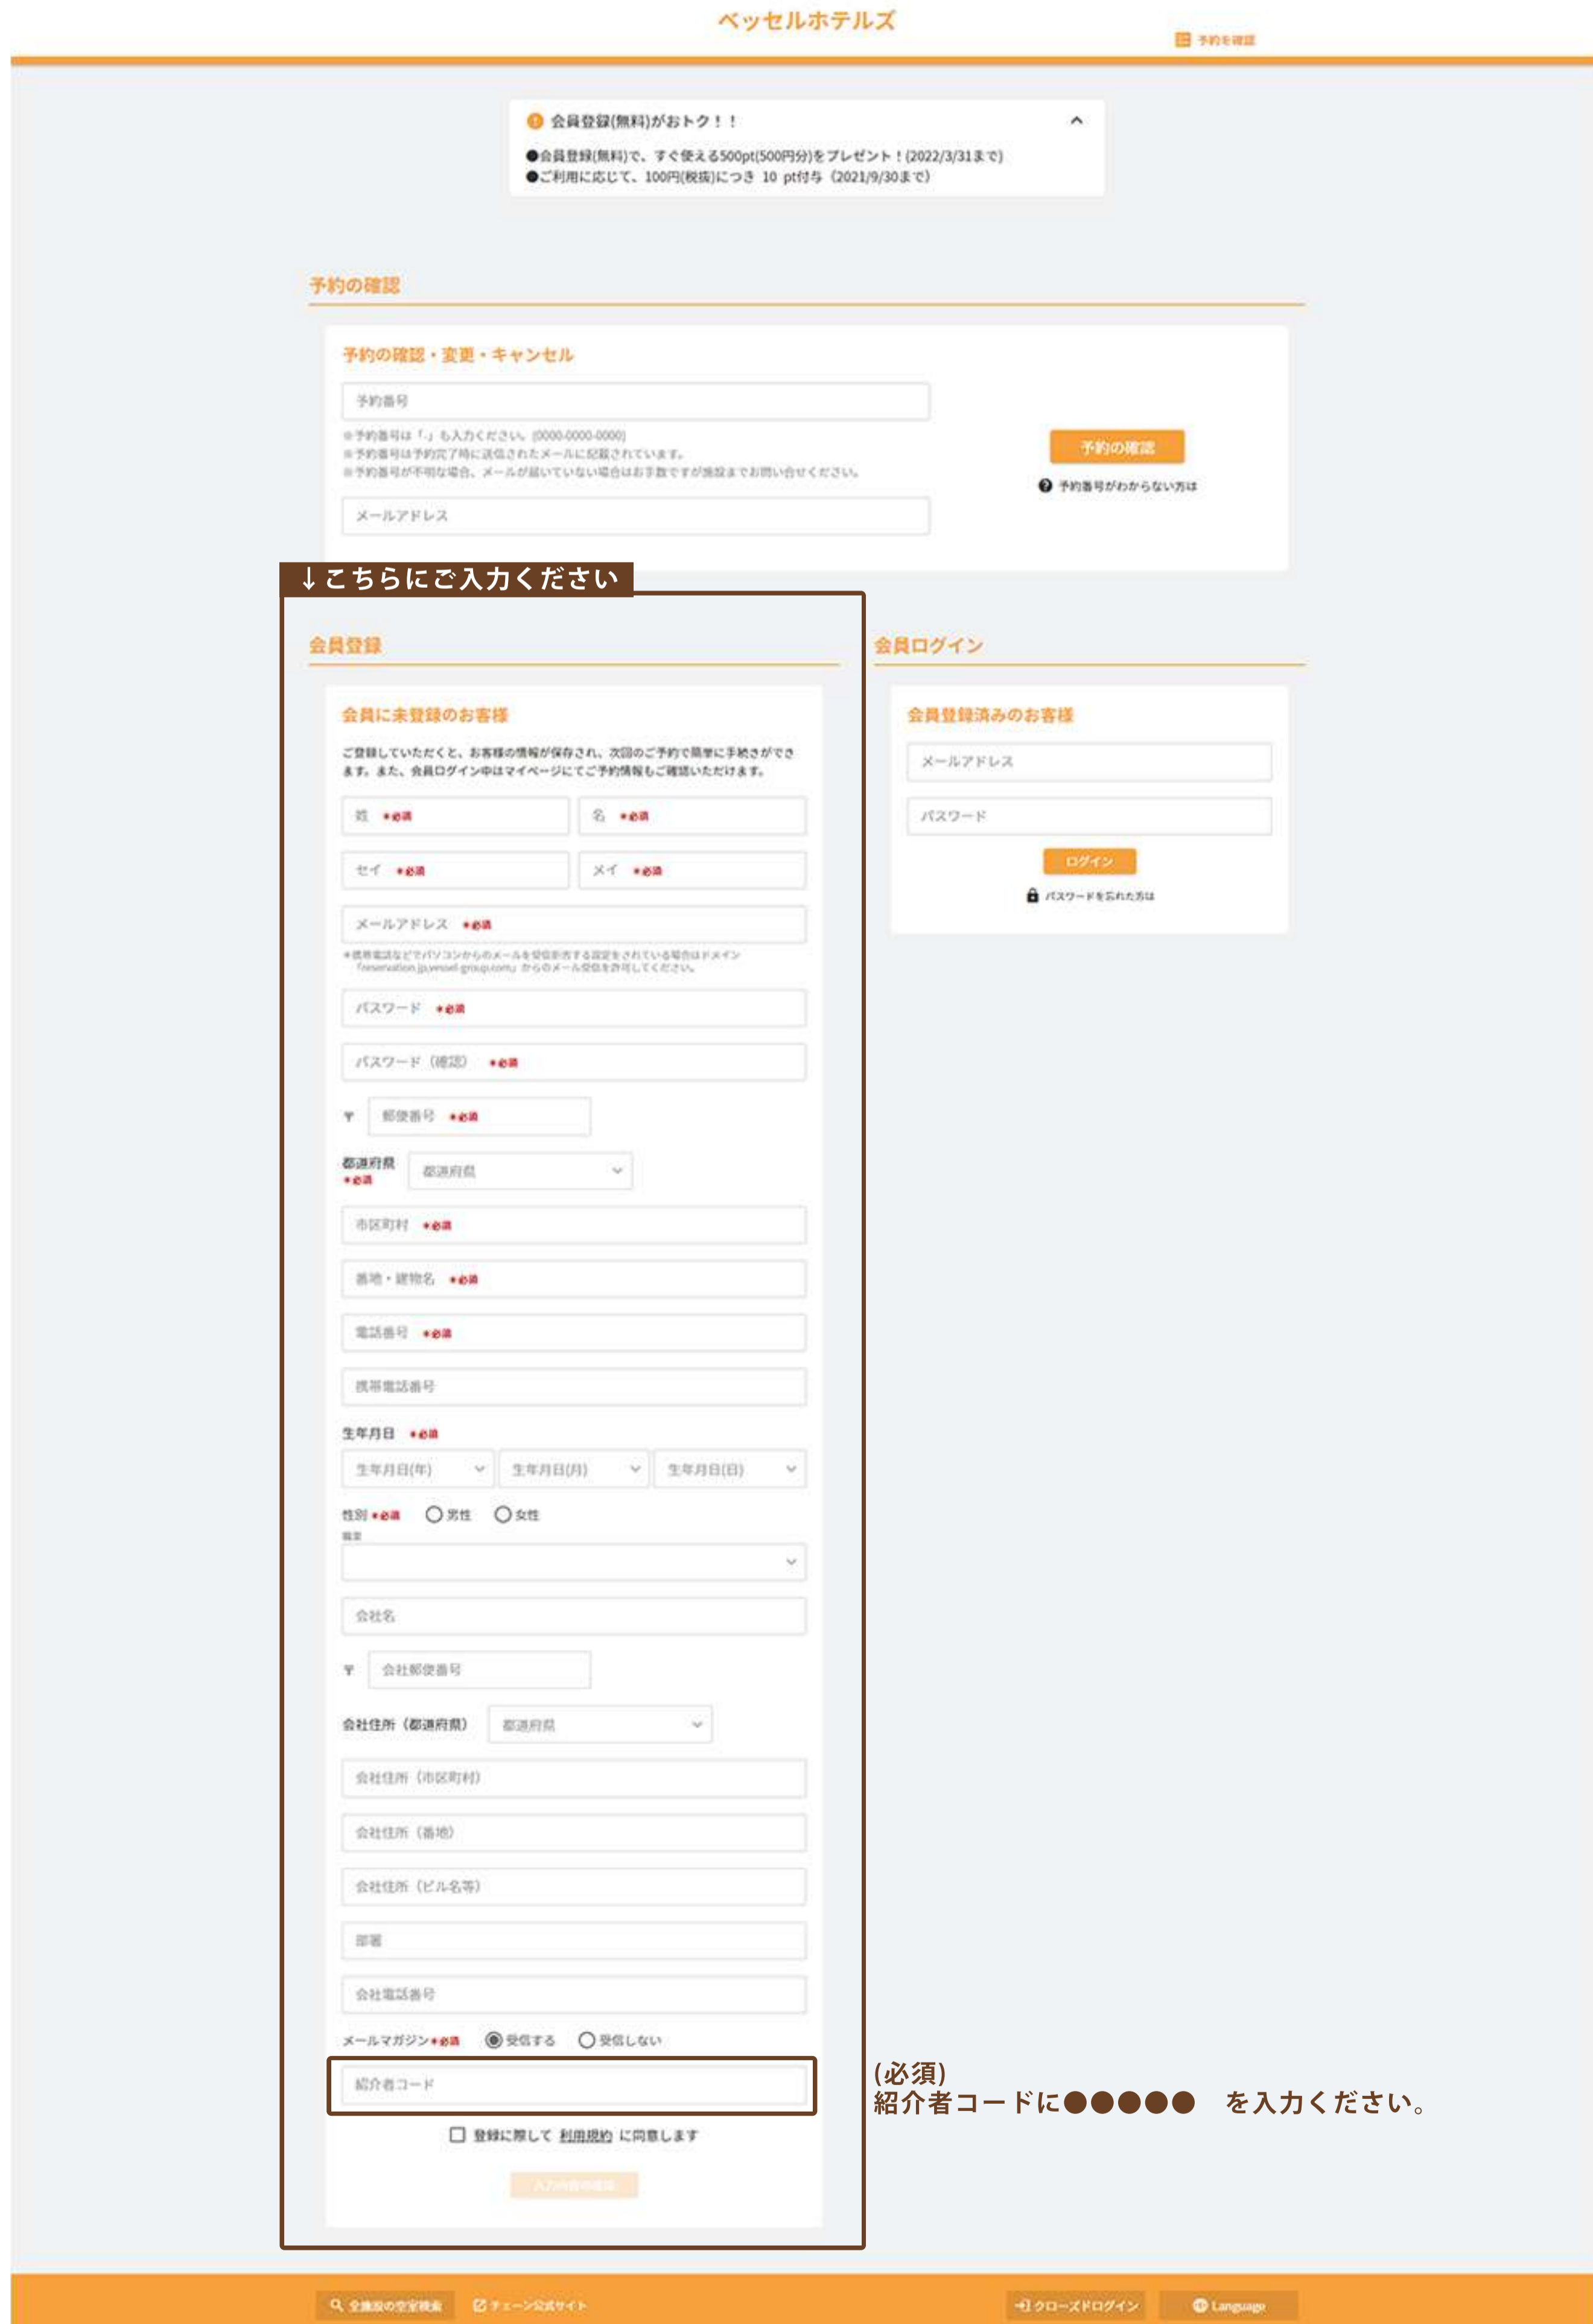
ベッセルホテルズ

予約を確認

会員登録(無料)がおトク！！

●会員登録(無料)で、すぐ使える500pt(500円分)をプレゼント！(2022/3/31まで)
●ご利用に応じて、100円(税抜)につき 10 pt付与（2021/9/30まで）

予約の確認

予約の確認・変更・キャンセル

予約番号

※予約番号は「-」も入力ください。(0000-0000-0000)
※予約番号は予約完了時に送信されたメールに記載されています。
※予約番号が不明な場合、メールが届いていない場合はお手数ですが施設までお問い合せください。

メールアドレス

予約の確認

予約番号がわからない方は

↓こちらにご入力ください

会員登録

会員に未登録のお客様

ご登録していただくと、お客様の情報が保存され、次回のご予約で簡単に手続きができます。また、会員ログイン中はマイページにてご予約情報もご確認いただけます。

姓 *必須

名 *必須

セイ *必須

メイ *必須

メールアドレス *必須

*携帯電話などでパソコンからのメールを受信拒否する設定をされている場合はドメイン「reservation.jp.vessel-group.com」からのメール受信を許可してください。

パスワード *必須

パスワード（確認） *必須

〒 郵便番号 *必須

都道府県 *必須 都道府県

市区町村 *必須

番地・建物名 *必須

電話番号 *必須

携帯電話番号

生年月日 *必須

生年月日(年) 生年月日(月) 生年月日(日)

性別 *必須 男性 女性

職業

会社名

〒 会社郵便番号

会社住所（都道府県） 都道府県

会社住所（市区町村）

会社住所（番地）

会社住所（ビル名等）

部署

会社電話番号

メールマガジン*必須 受信する 受信しない

紹介者コード

(必須)
紹介者コードに●●●●● を入力ください。

登録に際して 利用規約 に同意します

入力内容の確認

会員ログイン

会員登録済みのお客様

メールアドレス

パスワード

ログイン

パスワードを忘れた方は

全施設の空室検索 チェーン公式サイト クローズドログイン Language